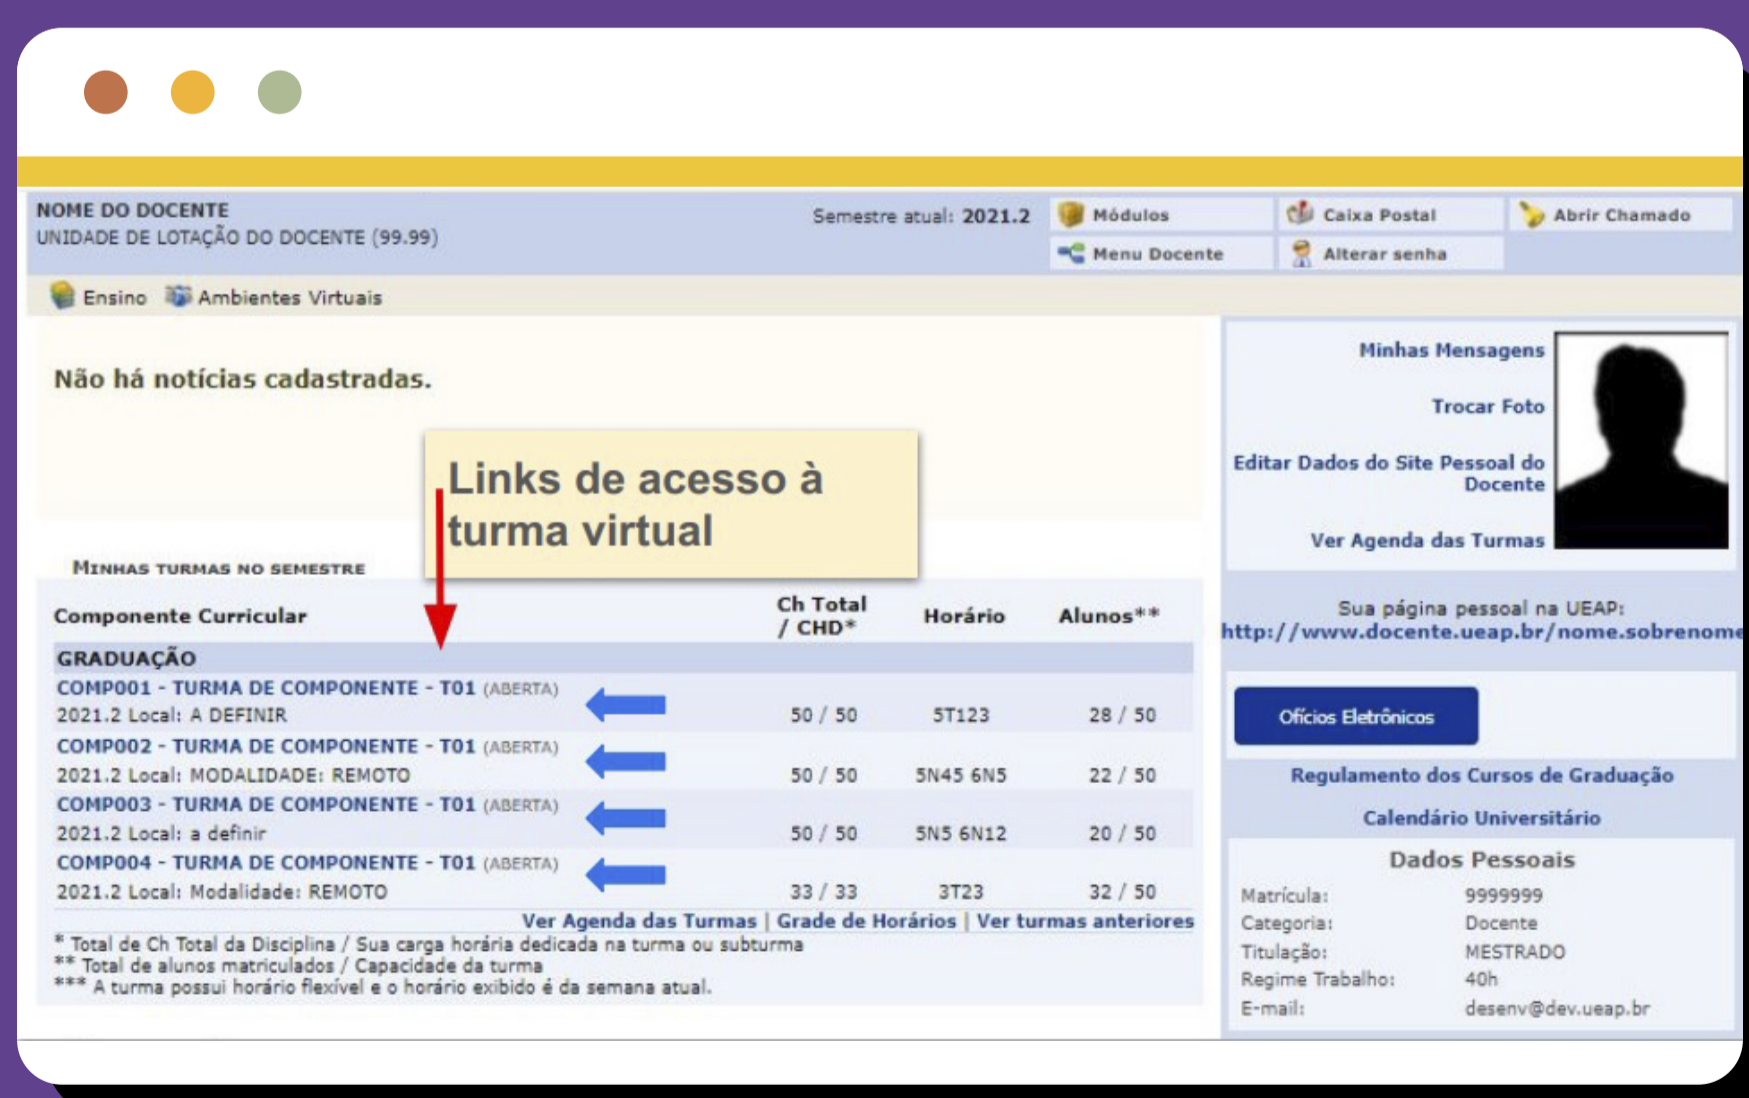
NOME DO DOCENTE
UNIDADE DE LOTAÇÃO DO DOCENTE (99.99)

Semestre atual: 2021.2

Módulos
Caixa Postal
Abrir Chamado
Menu Docente
Alterar senha

Ensino
Ambientes Virtuais

Não há notícias cadastradas.

Links de acesso à turma virtual

Minhas turmas no semestre

| Componente Curricular | Ch Total / CHD* | Horário | Alunos** |
|---|---|---|---|
| GRADUAÇÃO | | | |
| COMP001 - TURMA DE COMPONENTE - T01 (ABERTA) 2021.2 Local: A DEFINIR | 50 / 50 | 5T123 | 28 / 50 |
| COMP002 - TURMA DE COMPONENTE - T01 (ABERTA) 2021.2 Local: MODALIDADE: REMOTO | 50 / 50 | 5N45 6N5 | 22 / 50 |
| COMP003 - TURMA DE COMPONENTE - T01 (ABERTA) 2021.2 Local: a definir | 50 / 50 | 5N5 6N12 | 20 / 50 |
| COMP004 - TURMA DE COMPONENTE - T01 (ABERTA) 2021.2 Local: Modalidade: REMOTO | 33 / 33 | 3T23 | 32 / 50 |

Ver Agenda das Turmas | Grade de Horários | Ver turmas anteriores

* Total de Ch Total da Disciplina / Sua carga horária dedicada na turma ou subturma
** Total de alunos matriculados / Capacidade da turma
*** A turma possui horário flexível e o horário exibido é da semana atual.

Minhas Mensagens
Trocar Foto
Editar Dados do Site Pessoal do Docente
Ver Agenda das Turmas

Sua página pessoal na UEAP:
http://www.docente.ueap.br/nome.sobrenome

Ofícios Eletrônicos

Regulamento dos Cursos de Graduação
Calendário Universitário

Dados Pessoais
| Matrícula: | 9999999 |
|---|---|
| Categoria: | Docente |
| Titulação: | MESTRADO |
| Regime Trabalho: | 40h |
| E-mail: | desenv@dev.ueap.br |